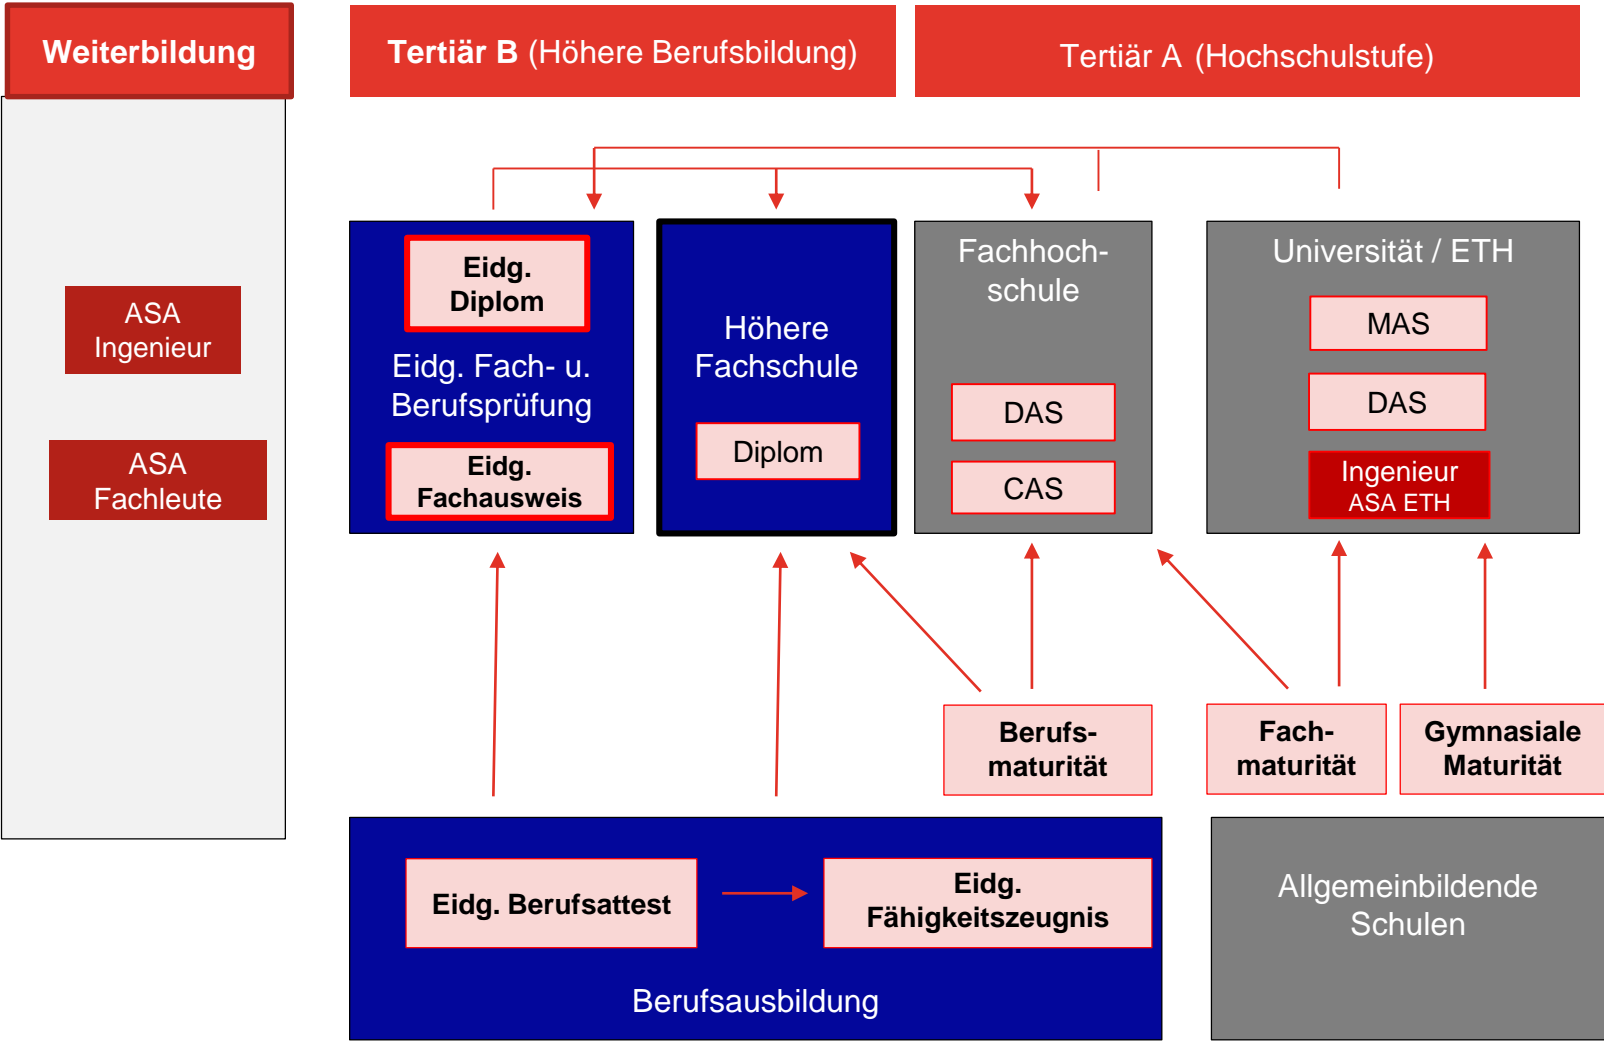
Weiterbildung

Tertiär B (Höhere Berufsbildung)

Tertiär A (Hochschulstufe)

ASA Ingenieur

ASA Fachleute

Eidg. Diplom

Eidg. Fach- u. Berufsprüfung

Eidg. Fachausweis

Höhere Fachschule

Diplom

Fachhochschule

DAS

CAS

Universität / ETH

MAS

DAS

Ingenieur ASA ETH

Berufsmaturität

Fachmaturität

Gymnasiale Maturität

Eidg. Berufsattest

Eidg. Fähigkeitszeugnis

Berufsausbildung

Allgemeinbildende Schulen